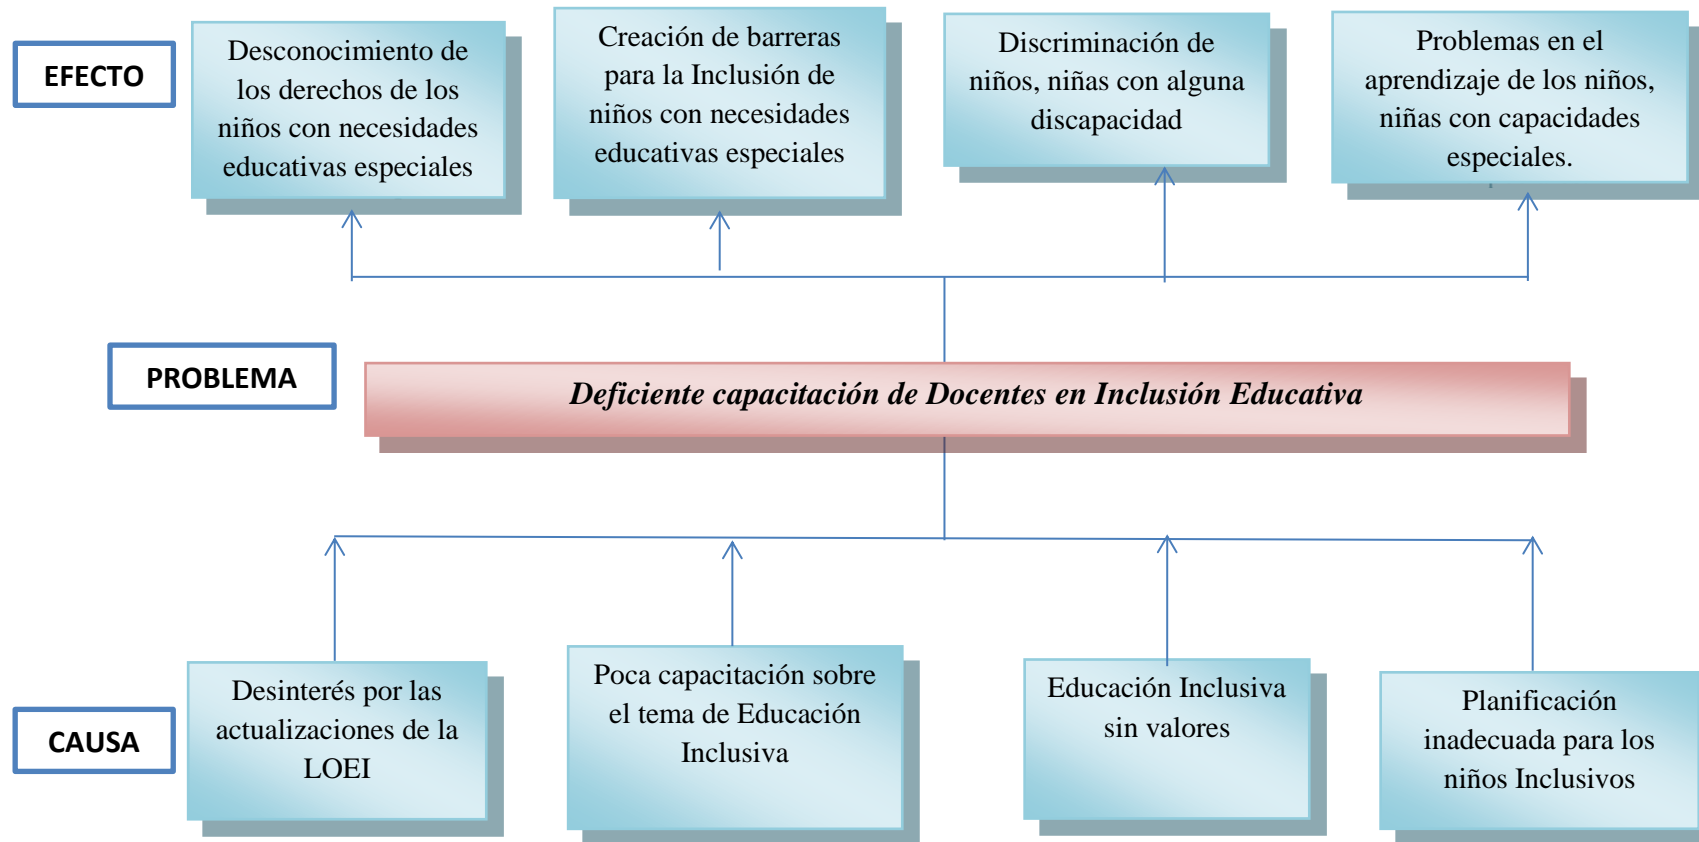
EFECTO

Desconocimiento de los derechos de los niños con necesidades educativas especiales

Creación de barreras para la Inclusión de niños con necesidades educativas especiales

Discriminación de niños, niñas con alguna discapacidad

Problemas en el aprendizaje de los niños, niñas con capacidades especiales.

PROBLEMA

*Deficiente capacitación de Docentes en Inclusión Educativa*

CAUSA

Desinterés por las actualizaciones de la LOEI

Poca capacitación sobre el tema de Educación Inclusiva

Educación Inclusiva sin valores

Planificación inadecuada para los niños Inclusivos